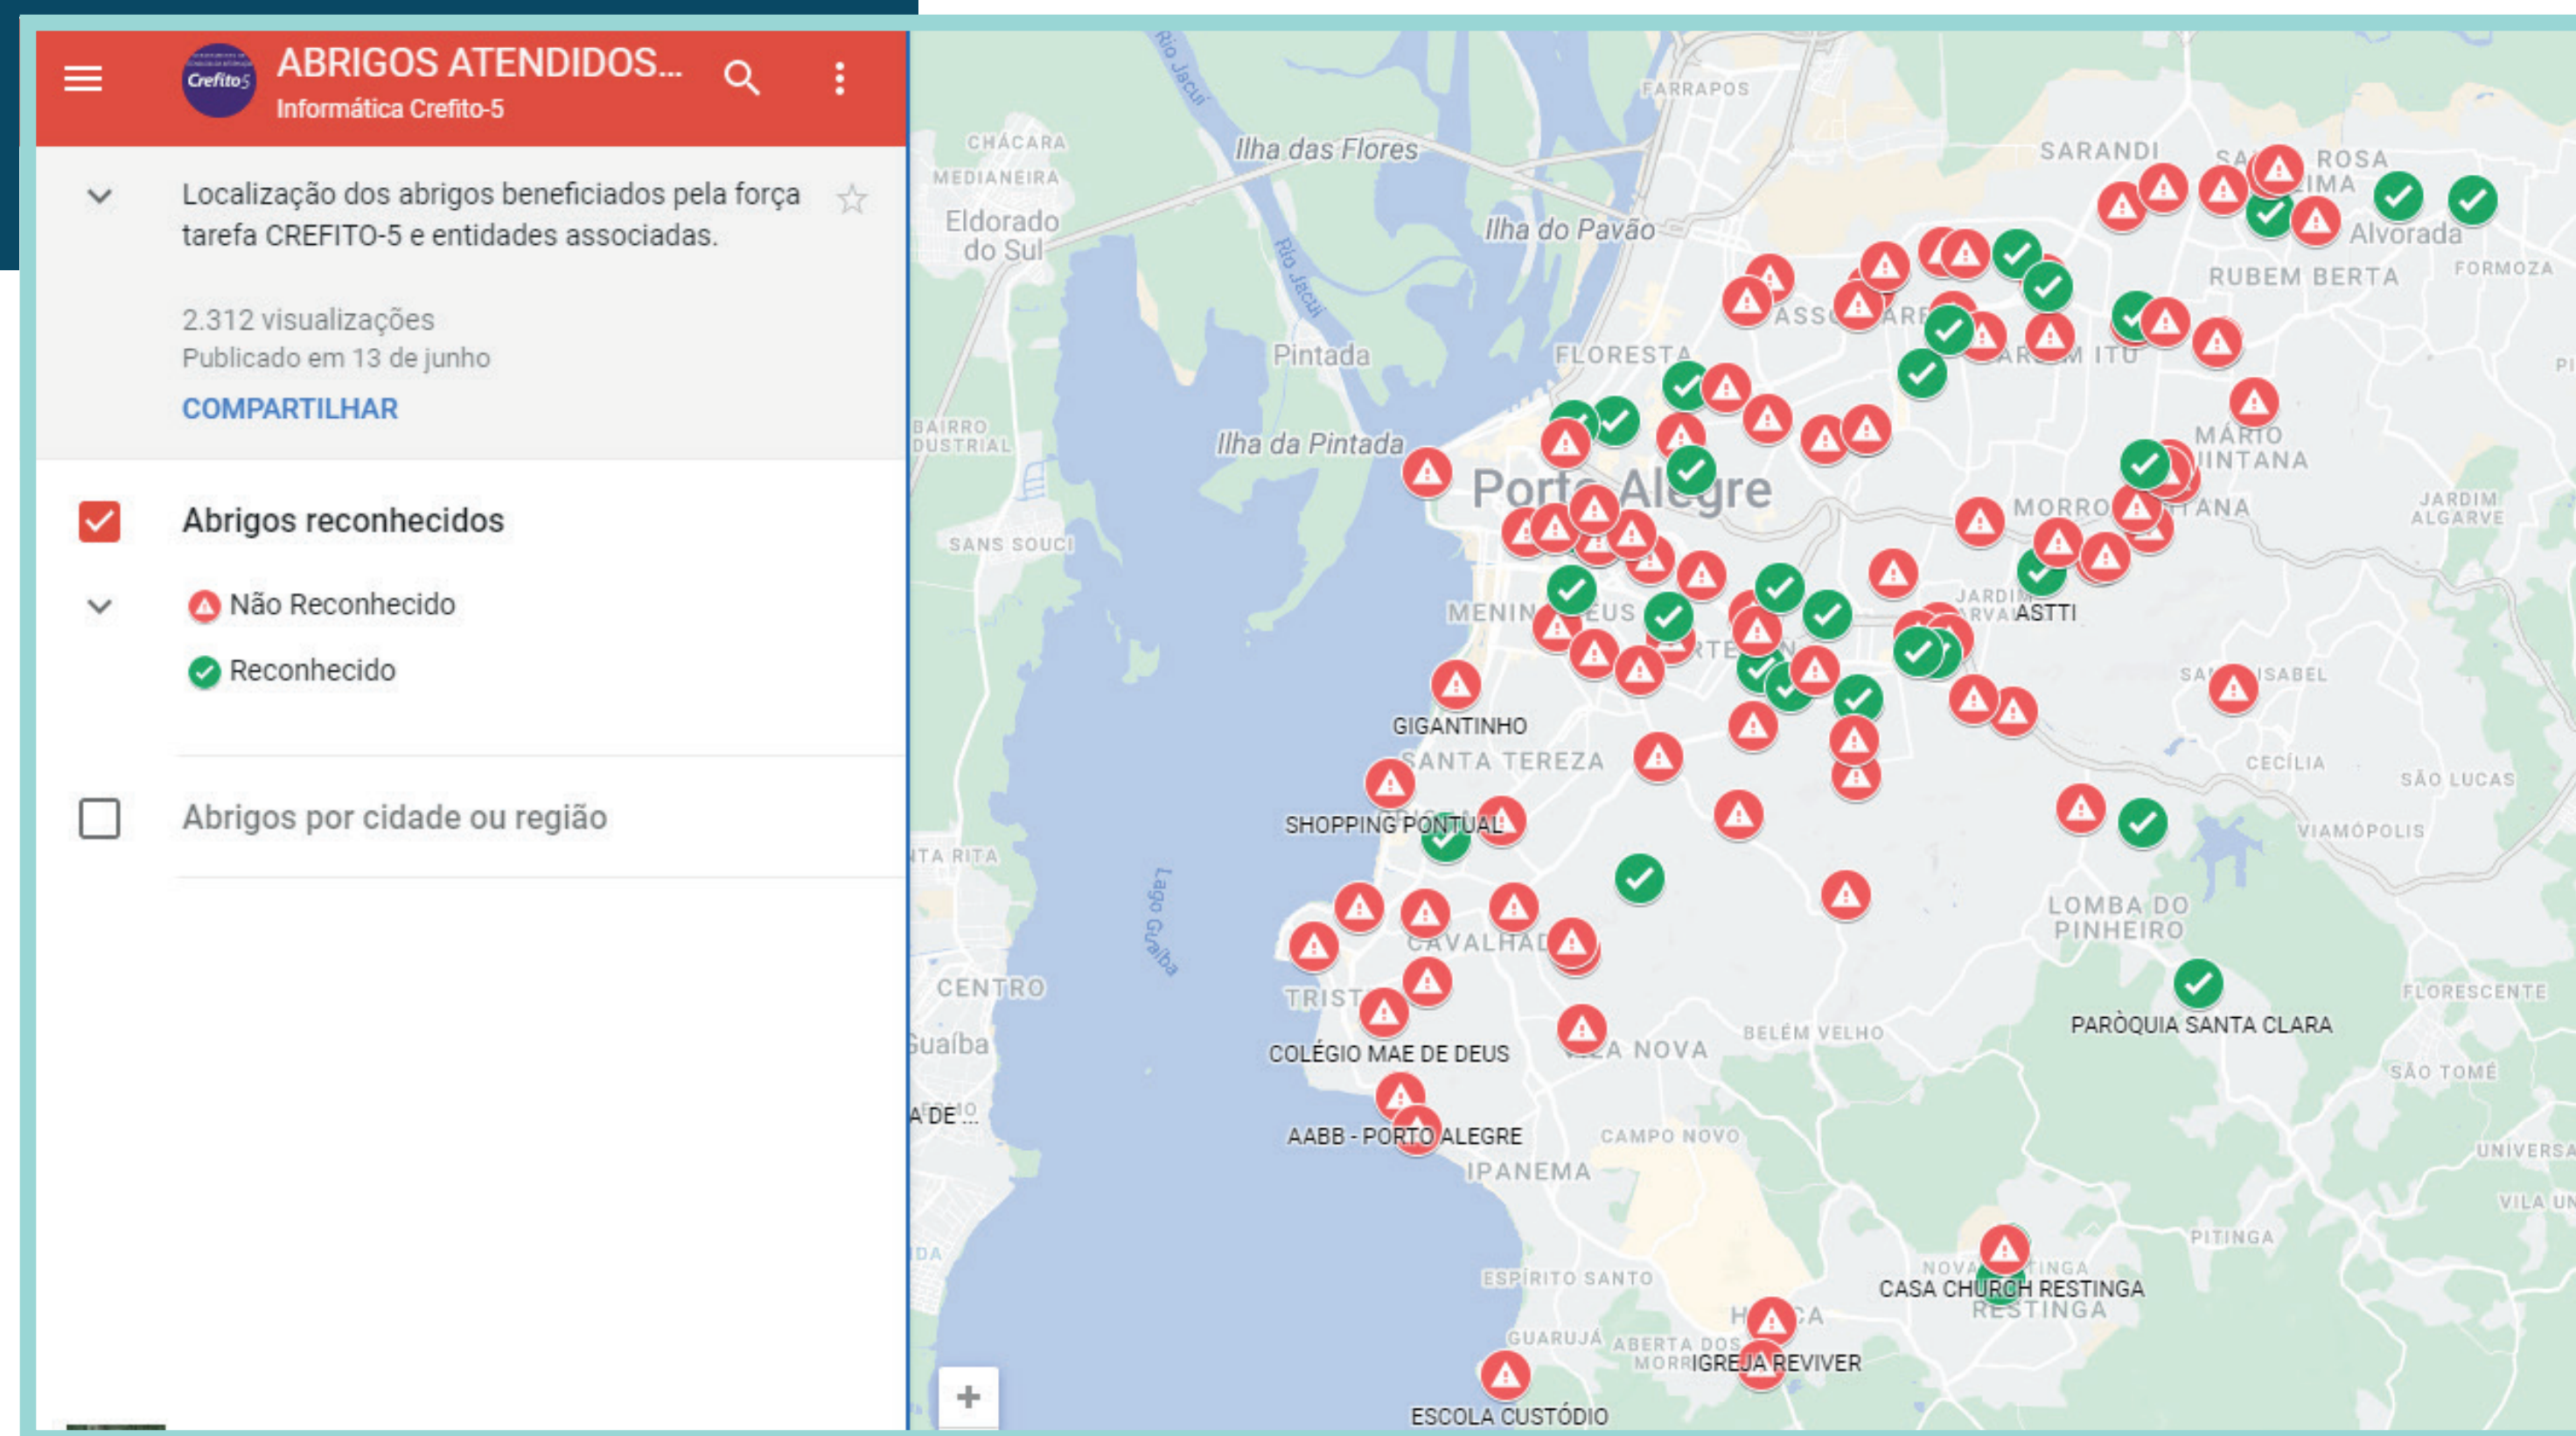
ABRIGOS ATENDIDOS...
Informática Crefito-5

Crefito5

Localização dos abrigos beneficiados pela força tarefa CREFITO-5 e entidades associadas.

2.312 visualizações
Publicado em 13 de junho

COMPARTILHAR

Abrigos reconhecidos

Não Reconhecido

Reconhecido

Abrigos por cidade ou região

Ilha das Flores
Ilha do Pavão
Pintada
Ilha da Pintada
Porto Alegre
Eldorado do Sul
CHÁCARA
MEDIANEIRA
BAIRRO DUSTRIAL
SANS SOUCI
TA RITA
CENTRO
Guaíba
A DE ...
Lago Guaíba
Rio Jacuí
FARRAPOS
SARANDI
ROSA
Alvorada
RUBEM BERTA
FORMOZA
FLORESTA
MÁRIO
INTANA
MORRO
TANA
JARDIM ALGARVE
ASTTI
ISABEL
CECÍLIA
SÃO LUCAS
VIAMÓPOLIS
LOMBA DO PINHEIRO
FLORESCENTE
PARÒQUIA SANTA CLARA
SÃO TOMÉ
UNIVERSA
VILA UN
PITINGA
BELÉM VELHO
MENIN
GIGANTINHO
SANTA TEREZA
SHOPPING PONTUAL
CAVALHAD
TRIST
COLÉGIO MAE DE DEUS
A NOVA
AABB - PORTO ALEGRE
CAMPO NOVO
IPANEMA
ESPÍRITO SANTO
GUARUJÁ
ABERTA DOS MORR
IGREJA REVIVER
CASA CHURCH RESTINGA
RESTINGA
ESCOLA CUSTÓDIO
+